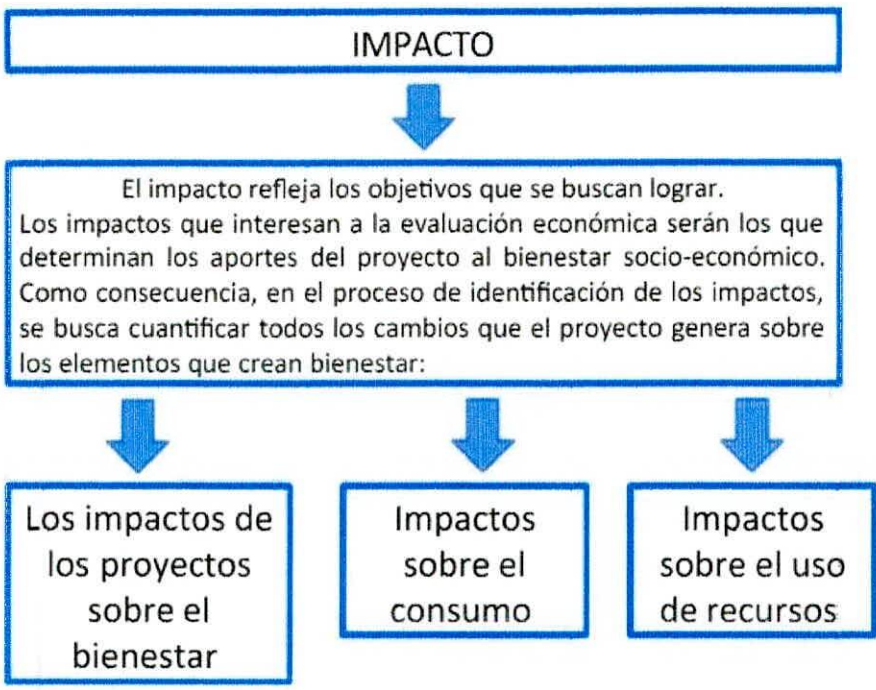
IMPACTO

El impacto refleja los objetivos que se buscan lograr.
Los impactos que interesan a la evaluación económica serán los que determinan los aportes del proyecto al bienestar socio-económico. Como consecuencia, en el proceso de identificación de los impactos, se busca cuantificar todos los cambios que el proyecto genera sobre los elementos que crean bienestar:

Los impactos de los proyectos sobre el bienestar

Impactos sobre el consumo

Impactos sobre el uso de recursos